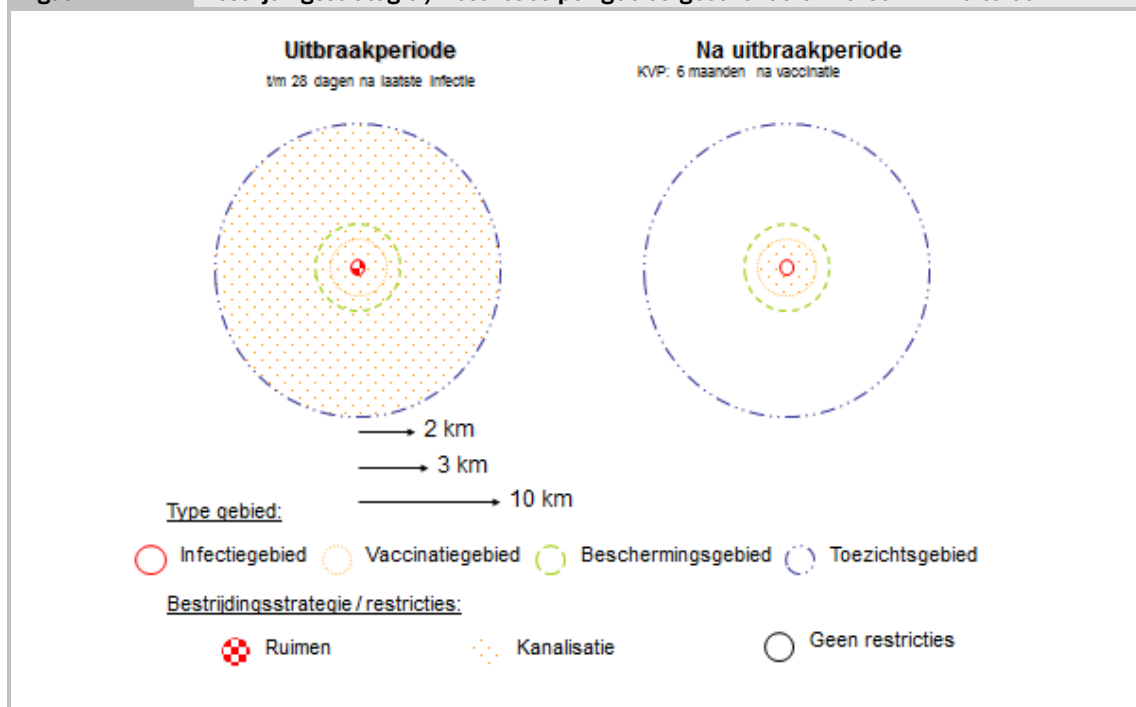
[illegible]

Uitbraakperiode
t/m 28 dagen na laatste infectie

Na uitbraakperiode
KVP: 6 maanden na vaccinatie

2 km
3 km
10 km

Type gebied:

Infectiegebied Vaccinatiegebied Beschermingsgebied Toezichtsgebied

Bestrijdingsstrategie / restricties:

Ruimen Kanalisatie Geen restricties